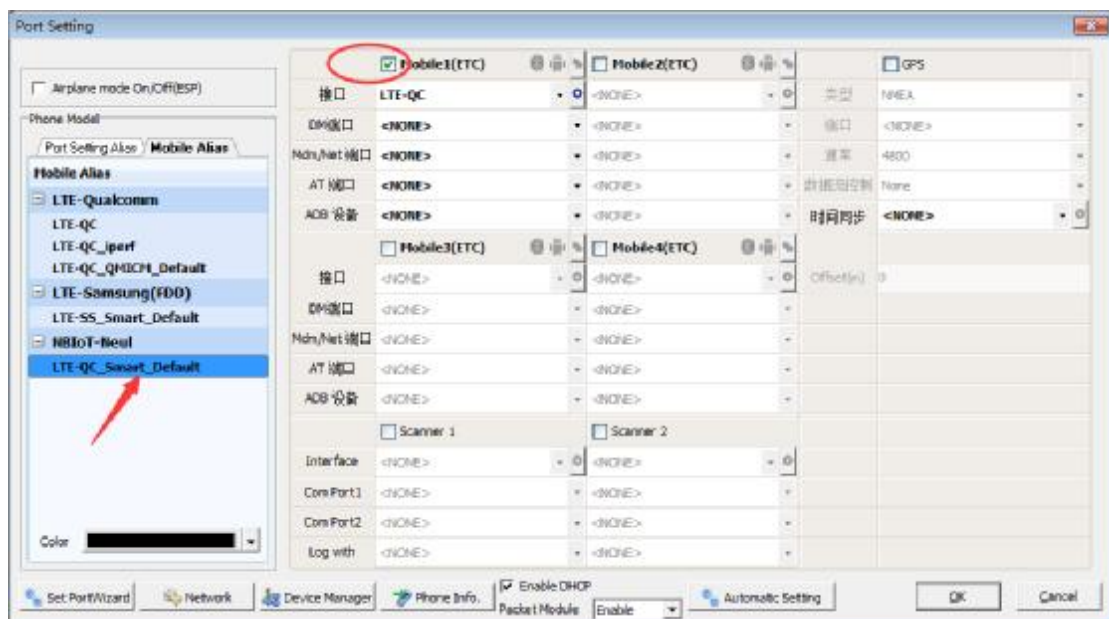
Port Setting

Airplane mode On/Off(ESP)

Phone Model

Port Setting Alias | Mobile Alias

Mobile Alias

LTE-Qualcomm
LTE-QC
LTE-QC_iperf
LTE-QC_QMICM_Default
LTE-Samsung(FDD)
LTE-SS_Smart_Default
NBIoT-Neul
LTE-QC_Smart_Default

Color

| | Mobile1(ETC) | Mobile2(ETC) | | GPS |
|---|---|---|---|---|
| 接口 | LTE-QC | <NONE> | 类型 | NMEA |
| DM端口 | <NONE> | <NONE> | 端口 | <NONE> |
| Mdm/Net端口 | <NONE> | <NONE> | 速率 | 4800 |
| AT 端口 | <NONE> | <NONE> | 数据流控制 | None |
| ADB 设备 | <NONE> | <NONE> | 时间同步 | <NONE> |
| | Mobile3(ETC) | Mobile4(ETC) | | |
| 接口 | <NONE> | <NONE> | Offset(s) | 0 |
| DM端口 | <NONE> | <NONE> | | |
| Mdm/Net端口 | <NONE> | <NONE> | | |
| AT 端口 | <NONE> | <NONE> | | |
| ADB 设备 | <NONE> | <NONE> | | |
| | Scanner 1 | Scanner 2 | | |
| Interface | <NONE> | <NONE> | | |
| ComPort1 | <NONE> | <NONE> | | |
| ComPort2 | <NONE> | <NONE> | | |
| Log with | <NONE> | <NONE> | | |

Set PortWizard | Network | Device Manager | Phone Info. | Enable DHCP | Packet Module Enable | Automatic Setting | OK | Cancel